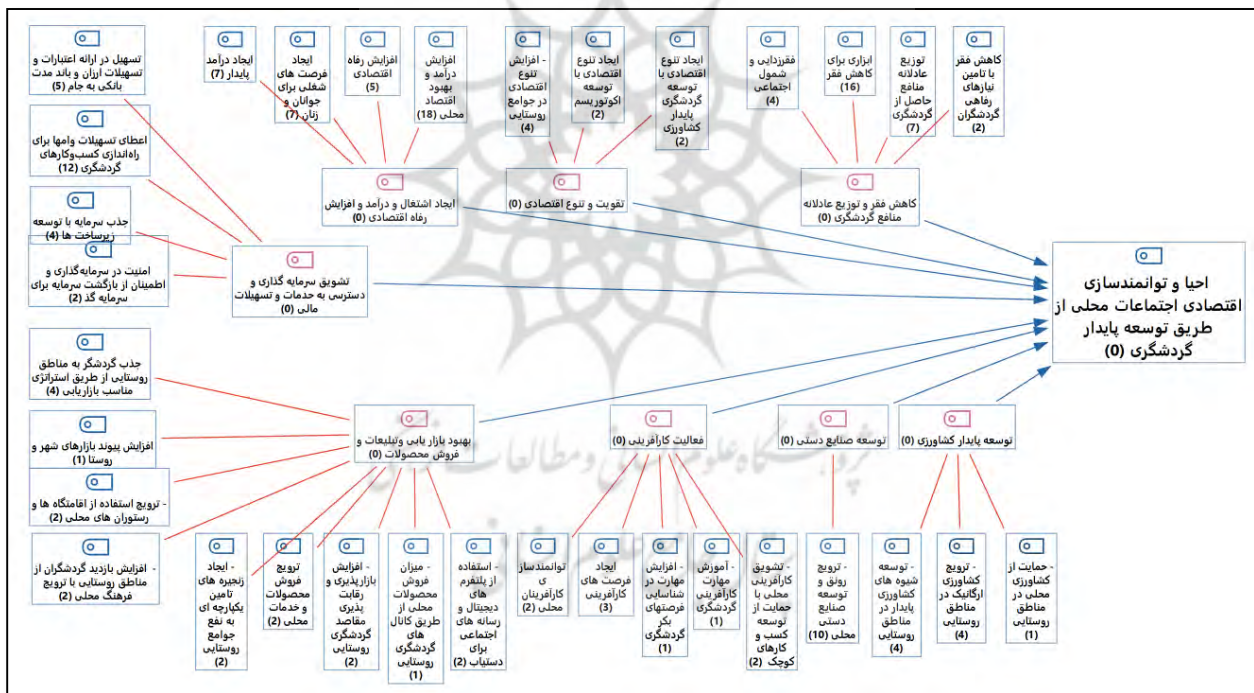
تسهیل در ارائه اعتبارات و تسهیلات ارزان و باند مدت بانکی به جام (5)

ایجاد درآمد پایدار (7)

ایجاد فرصت های شغلی برای جوانان و زنان (7)

افزایش رفاه اقتصادی (5)

افزایش درآمد و بهبود اقتصاد محلی (18)

- افزایش تنوع اقتصادی در جوامع روستایی (4)

ایجاد تنوع اقتصادی با توسعه اکوتوریسم (2)

ایجاد تنوع اقتصادی با توسعه گردشگری پایدار کشاورزی (2)

فقرزدایی و شمول اجتماعی (4)

ابزاری برای کاهش فقر (16)

توزیع عادلانه منافع حاصل از گردشگری (7)

کاهش فقر با تامین نیازهای رفاهی گردشگران (2)

اعطای تسهیلات وامها برای راه‌اندازی کسب‌وکارهای گردشگری (12)

ایجاد اشتغال و درآمد و افزایش رفاه اقتصادی (0)

تقویت و تنوع اقتصادی (0)

کاهش فقر و توزیع عادلانه منافع گردشگری (0)

جذب سرمایه با توسعه زیرساخت ها (4)

امنیت در سرمایه‌گذاری و اطمینان از بازگشت سرمایه برای سرمایه گذ (2)

تشویق سرمایه گذاری و دسترسی به حدمات و تسهیلات مالی (0)

احیا و توانمندسازی اقتصادی اجتماعات محلی از طریق توسعه پایدار گردشگری (0)

جذب گردشگر به مناطق روستایی از طریق استراتژی مناسب بازاریابی (4)

افزایش پیوند بازارهای شهر و روستا (1)

- ترویج استفاده از اقامتگاه ها و رستوران های محلی (2)

- افزایش بازدید گردشگران از مناطق روستایی با ترویج فرهنگ محلی (2)

بهبود بازار یابی وتبلیغات و فروش محصولات (0)

فعالیت کارآفرینی (0)

توسعه صنایع دستی (0)

توسعه پایدار کشاورزی (0)

- ایجاد زنجیره های تامین یکپارچه ای به نفع جوامع روستایی (2)

ترویج فروش محصولات و خدمات محلی (2)

- افزایش بازارپذیری و رقابت پذیری مقاصد گردشگری روستایی (2)

- میزان فروش محصولات محلی از طریق کانال های گردشگری روستایی (1)

- استفاده از پلتفرم های دیجیتال و رسانه های اجتماعی برای دستیاب (2)

توانمندسازی کارآفرینان محلی (2)

ایجاد فرصت های کارآفرینی (3)

- افزایش مهارت در شناسایی فرصتهای بکر گردشگری (1)

- آموزش مهارت کارآفرینی گردشگری (1)

- تشویق کارآفرینی محلی با حمایت از توسعه کسب و کارهای کوچک (2)

- ترویج رونق و توسعه صنایع دستی محلی (10)

- توسعه شیوه های کشاورزی پایدار در مناطق روستایی (4)

- ترویج کشاورزی ارگانیک در مناطق روستایی (4)

- حمایت از کشاورزی محلی در مناطق روستایی (1)

پژوهشگاه علوم انسانی و مطالعات فرهنگی